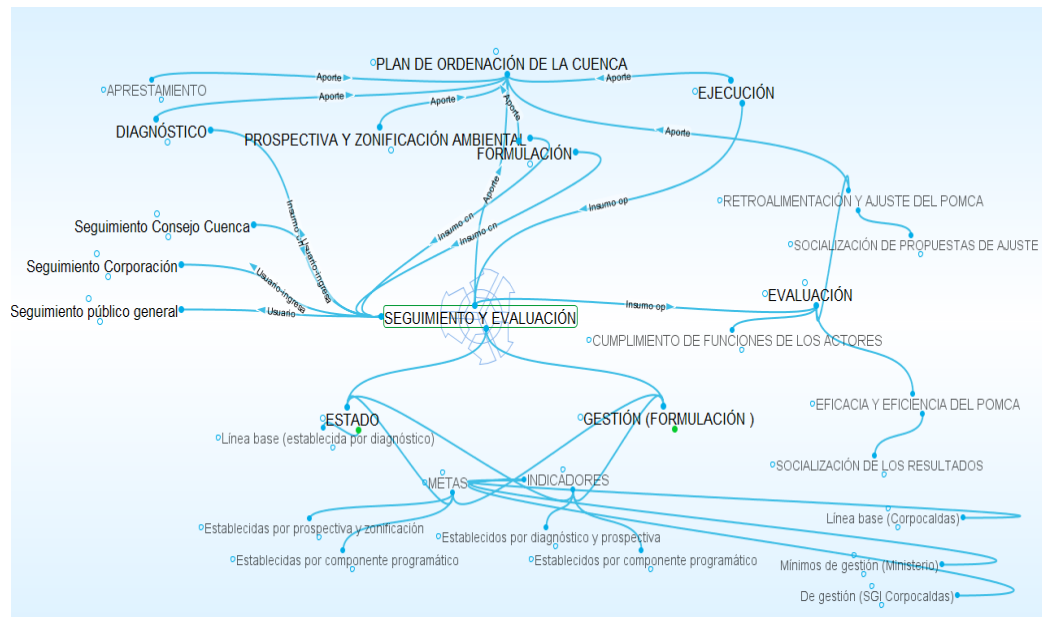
PLAN DE ORDENACIÓN DE LA CUENCA
Aporte
Aporte
APRESTAMIENTO
Aporte
Aporte
Aporte
EJECUCIÓN
DIAGNÓSTICO
PROSPECTIVA Y ZONIFICACIÓN AMBIENTAL
Aporte
FORMULACIÓN
Aporte
RETROALIMENTACIÓN Y AJUSTE DEL POMCA
Insumo op
Seguimiento Consejo Cuenca
Insumo cn
Insumo cn
Insumo
Usuario-ingresa
SOCIALIZACIÓN DE PROPUESTAS DE AJUSTE
Seguimiento Corporación
Usuario-ingresa
Seguimiento público general
Usuario
Insumo op
EVALUACIÓN
SEGUIMIENTO Y EVALUACIÓN
CUMPLIMIENTO DE FUNCIONES DE LOS ACTORES
EFICACIA Y EFICIENCIA DEL POMCA
ESTADO
GESTIÓN (FORMULACIÓN )
Línea base (establecida por diagnóstico)
SOCIALIZACIÓN DE LOS RESULTADOS
METAS
INDICADORES
Establecidas por prospectiva y zonificación
Línea base (Corpocaldas)
Establecidos por diagnóstico y prospectiva
Establecidas por componente programático
Establecidos por componente programático
Mínimos de gestión (Ministerio)
De gestión (SGI Corpocaldas)